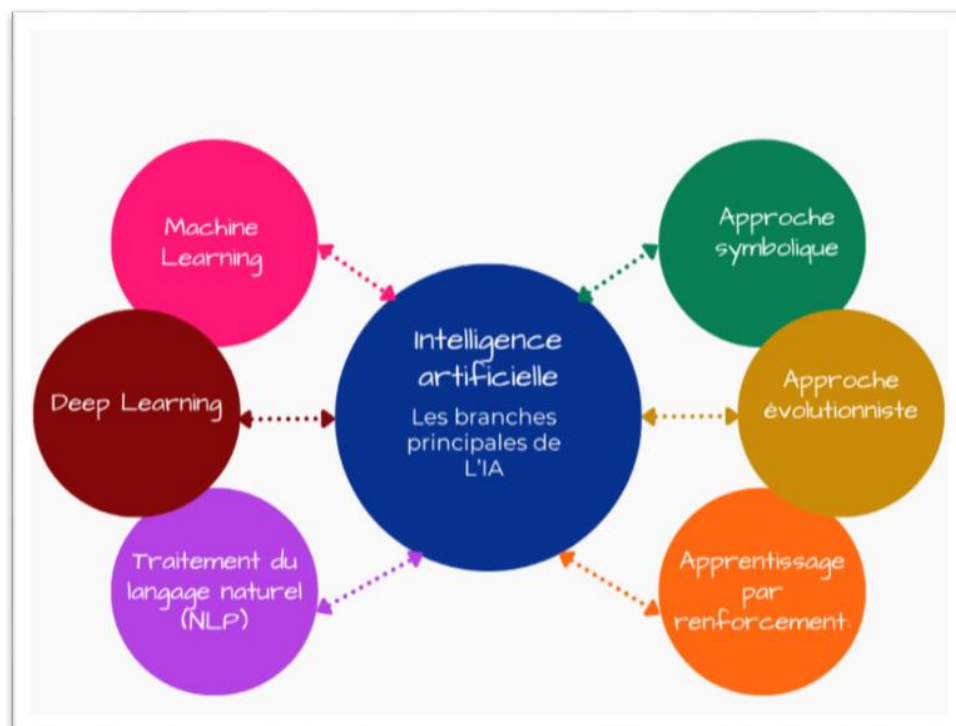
Intelligence artificielle

Les branches principales de L'IA

Machine Learning

Deep Learning

Traitement du langage naturel (NLP)

Approche symbolique

Approche évolutionniste

Apprentissage par renforcement.